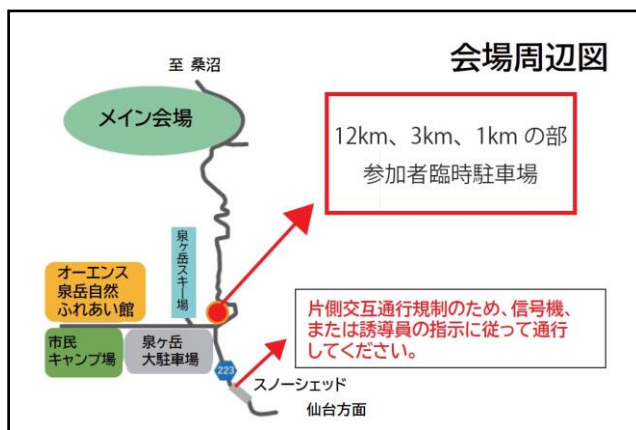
会場周辺図

至 桑沼

メイン会場

12km、3km、1kmの部
参加者臨時駐車場

泉ヶ岳スキー場

オーエンス
泉岳自然
ふれあい館

片側交互通行規制のため、信号機、または誘導員の指示に従って通行してください。

市民
キャンプ場

泉ヶ岳
大駐車場

223

スノーシェッド

仙台方面